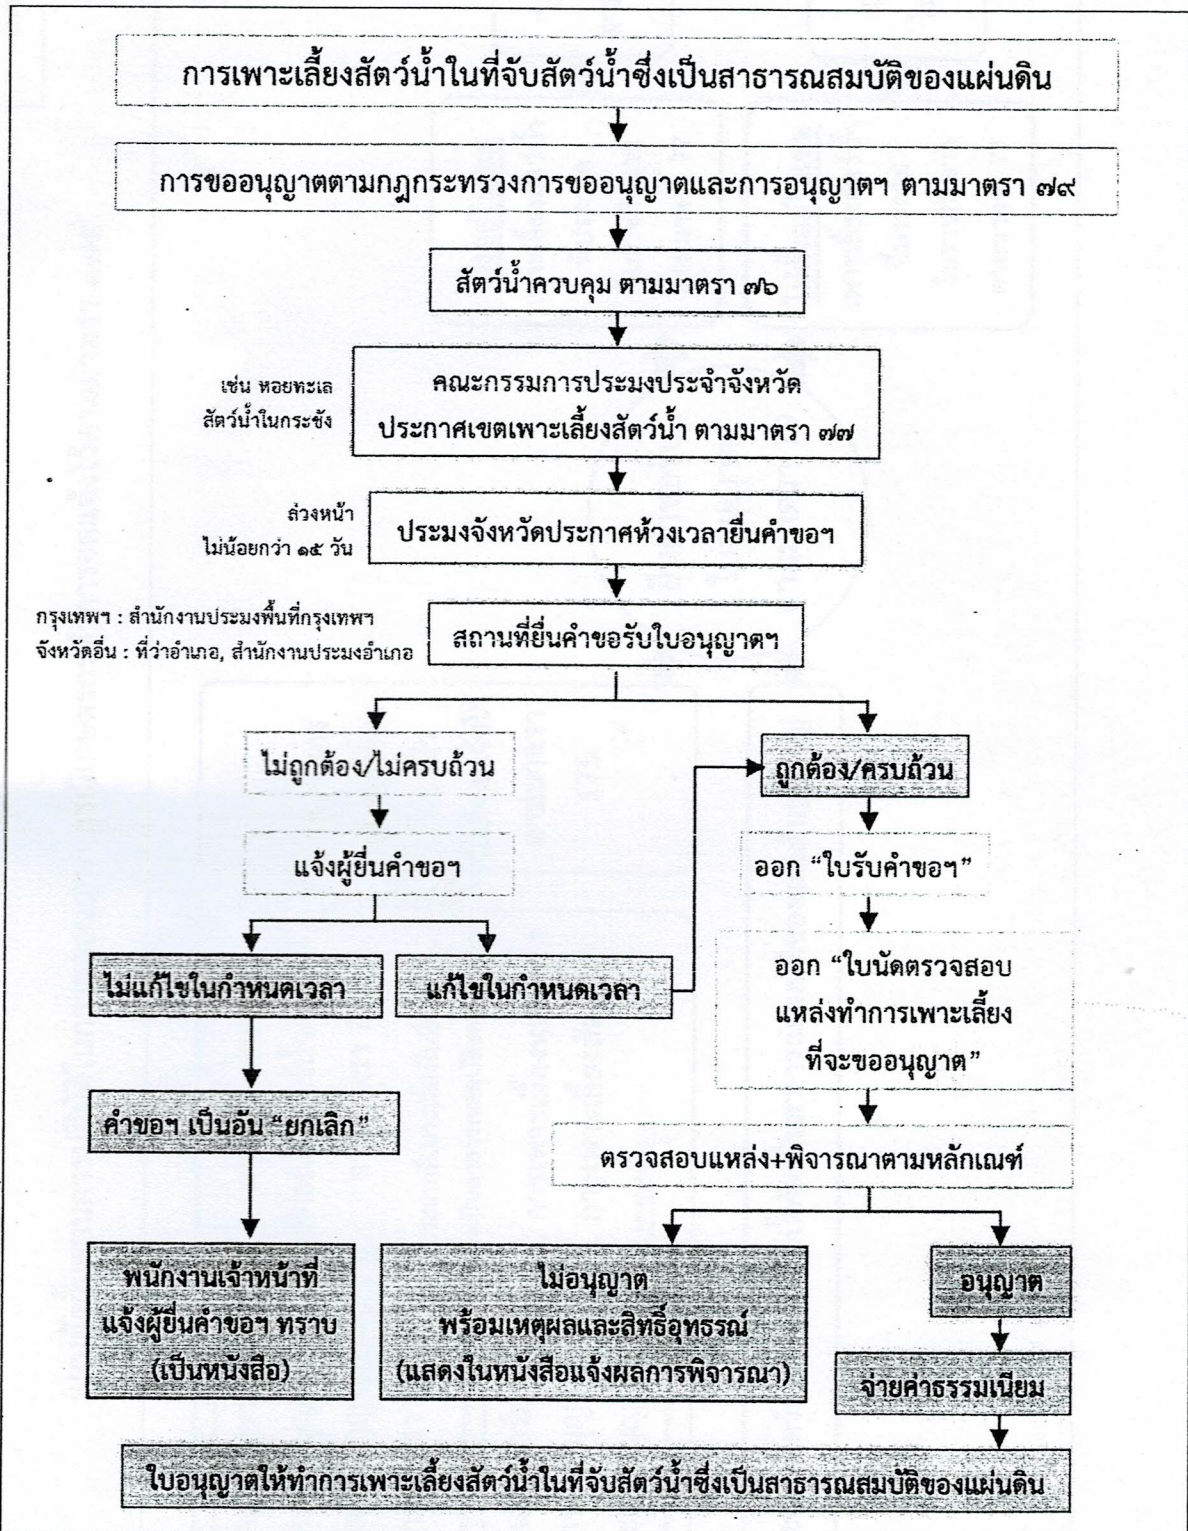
การเพาะเลี้ยงสัตว์น้ำในที่จับสัตว์น้ำซึ่งเป็นสาธารณสมบัติของแผ่นดิน

การขออนุญาตตามกฎกระทรวงการขออนุญาตและการอนุญาตฯ ตามมาตรา ๗๙

สัตว์น้ำควบคุม ตามมาตรา ๗๖

เช่น หอยทะเล สัตว์น้ำในกระชัง

คณะกรรมการประมงประจำจังหวัด ประกาศเขตเพาะเลี้ยงสัตว์น้ำ ตามมาตรา ๗๗

ล่วงหน้า ไม่น้อยกว่า ๑๕ วัน

ประมงจังหวัดประกาศห้วงเวลายื่นคำขอฯ

กรุงเทพฯ : สำนักงานประมงพื้นที่กรุงเทพฯ
จังหวัดอื่น : ที่ว่าอำเภอ, สำนักงานประมงอำเภอ

สถานที่ยื่นคำขอรับใบอนุญาตฯ

ไม่ถูกต้อง/ไม่ครบถ้วน

แจ้งผู้ยื่นคำขอฯ

ไม่แก้ไขในกำหนดเวลา

แก้ไขในกำหนดเวลา

คำขอฯ เป็นอัน "ยกเลิก"

พนักงานเจ้าหน้าที่ แจ้งผู้ยื่นคำขอฯ ทราบ (เป็นหนังสือ)

ถูกต้อง/ครบถ้วน

ออก "ใบรับคำขอฯ"

ออก "ใบนัดตรวจสอบ แหล่งทำการเพาะเลี้ยง ที่จะขออนุญาต"

ตรวจสอบแหล่ง+พิจารณาตามหลักเณฑ์

ไม่อนุญาต พร้อมเหตุผลและสิทธิ์อุทธรณ์ (แสดงในหนังสือแจ้งผลการพิจารณา)

อนุญาต

จ่ายค่าธรรมเนียม

ใบอนุญาตให้ทำการเพาะเลี้ยงสัตว์น้ำในที่จับสัตว์น้ำซึ่งเป็นสาธารณสมบัติของแผ่นดิน